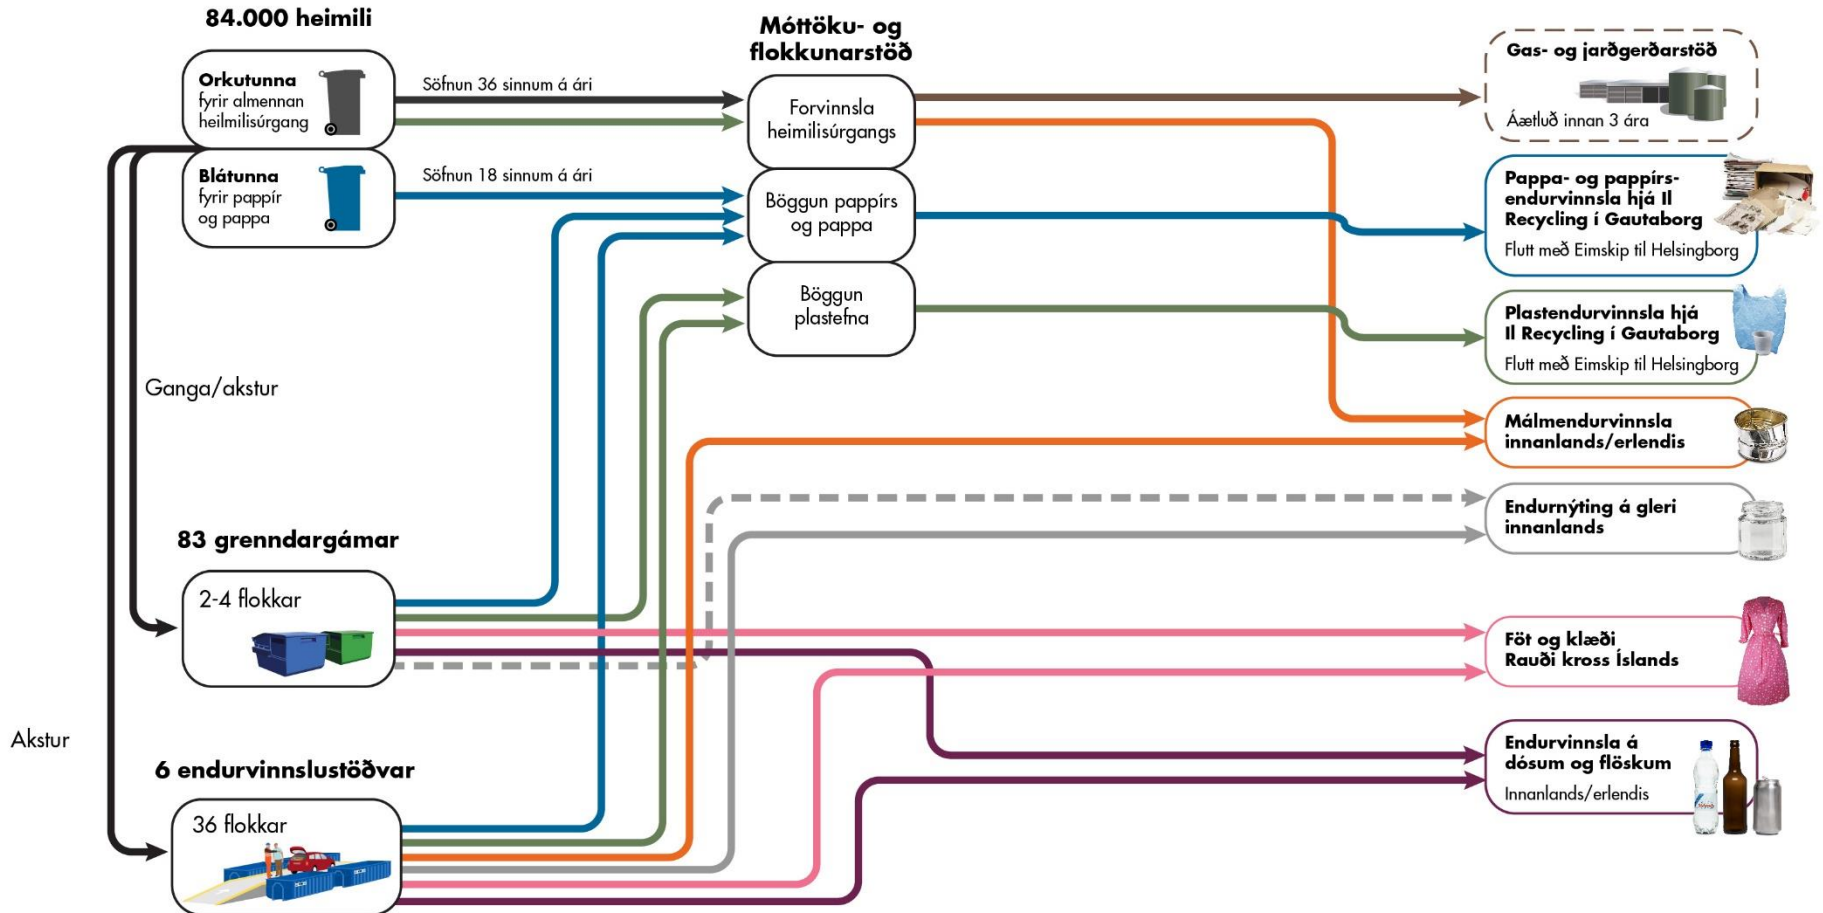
84.000 heimili

Orkutunna fyrir almennan heilmilisúrgang

Blátunna fyrir pappír og pappa

Söfnun 36 sinnum á ári

Söfnun 18 sinnum á ári

Móttöku- og flokkunarstöð

Forvinnsla heimilisúrgangs

Böggun pappírs og pappa

Böggun plastefna

Gas- og jarðgerðarstöð

Áætluð innan 3 ára

Pappa- og pappírsendurvinnsla hjá Il Recycling í Gautaborg

Flutt með Eimskip til Helsingborg

Plastendurvinnsla hjá Il Recycling í Gautaborg

Flutt með Eimskip til Helsingborg

Málmendurvinnsla innanlands/erlendis

Endurnýting á gleri innanlands

Föt og klæði Rauði kross Íslands

Endurvinnsla á dósum og flöskum

Innanlands/erlendis

Ganga/akstur

Akstur

83 grenndargámar

2-4 flokkar

6 endurvinnslustöðvar

36 flokkar